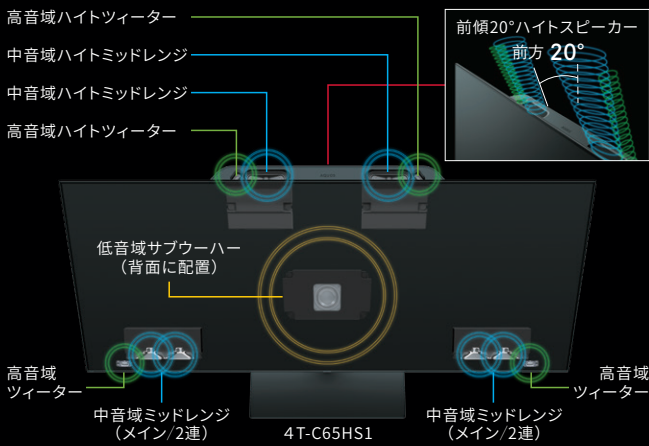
高音域ハイトツィーター

中音域ハイトミッドレンジ

中音域ハイトミッドレンジ

高音域ハイトツィーター

前傾20°ハイトスピーカー

前方 20°

低音域サブウーハー
（背面に配置）

高音域
ツィーター

中音域ミッドレンジ
（メイン/2連）

4T-C65HS1

中音域ミッドレンジ
（メイン/2連）

高音域
ツィーター